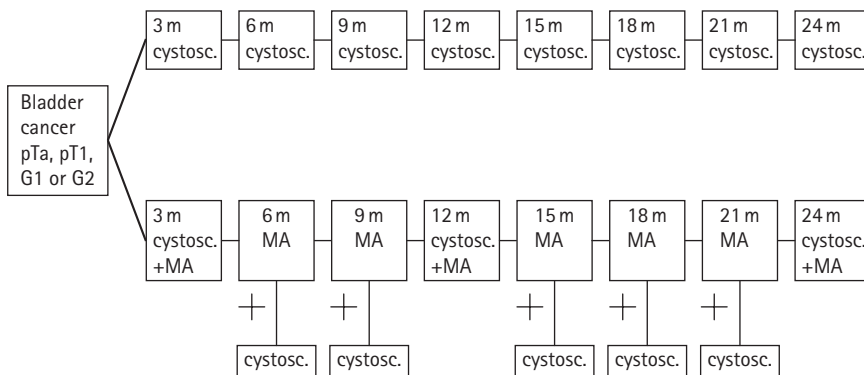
Bladder cancer pTa, pT1, G1 or G2

3 m cystosc.
6 m cystosc.
9 m cystosc.
12 m cystosc.
15 m cystosc.
18 m cystosc.
21 m cystosc.
24 m cystosc.

3 m cystosc. +MA
6 m MA
9 m MA
12 m cystosc. +MA
15 m MA
18 m MA
21 m MA
24 m cystosc. +MA

+ cystosc.
+ cystosc.
+ cystosc.
+ cystosc.
+ cystosc.